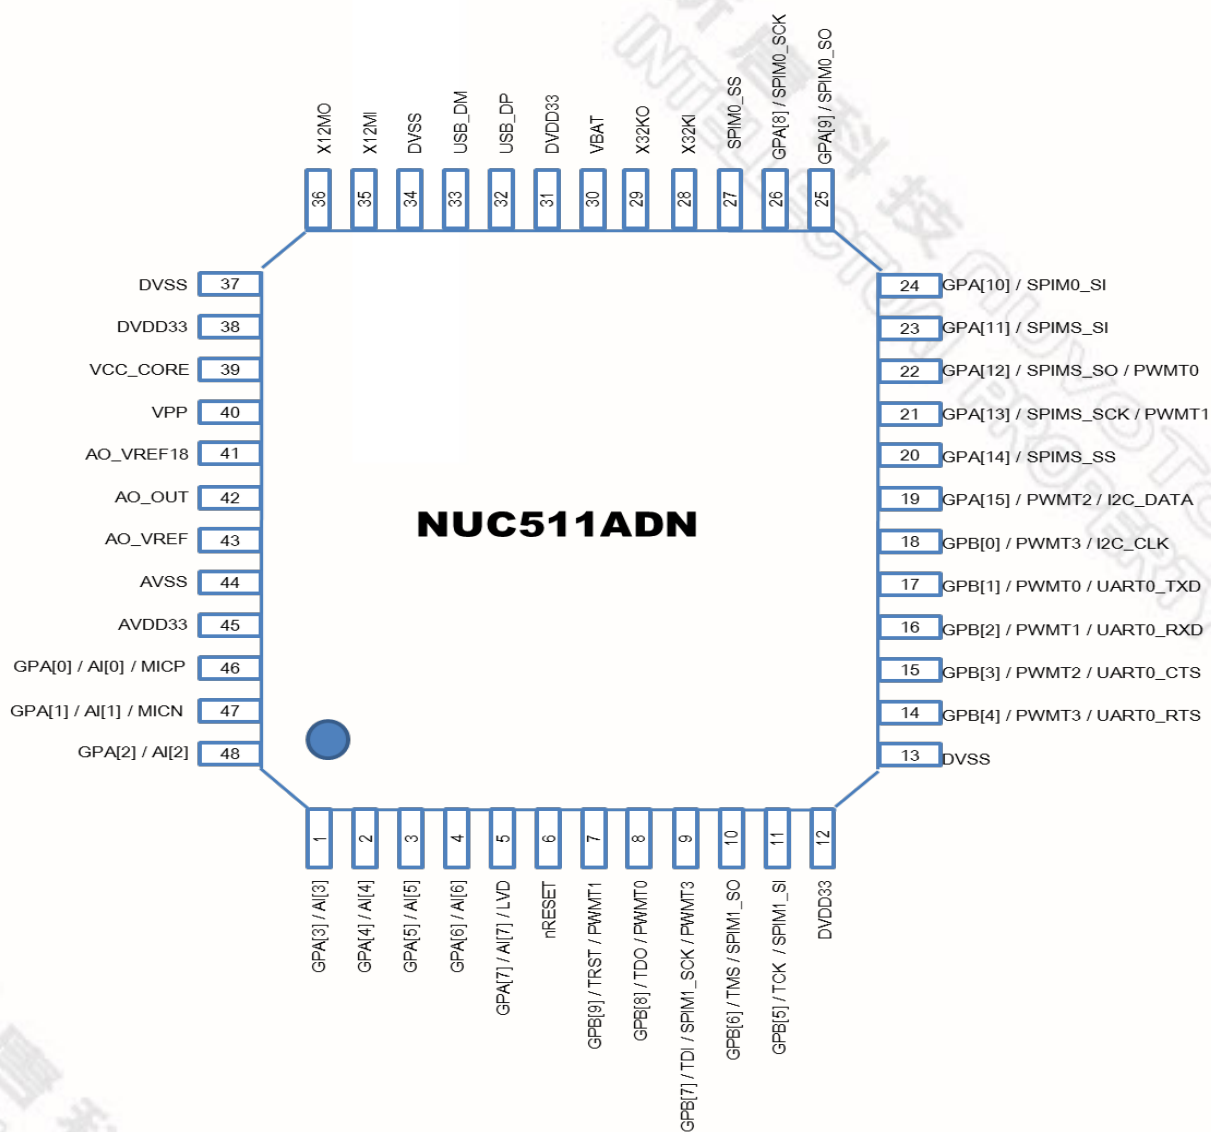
X12MO
X12MI
DVSS
USB_DM
USB_DP
DVDD33
VBAT
X32KO
X32KI
SPIM0_SS
GPA[8] / SPIM0_SCK
GPA[9] / SPIM0_SO

36 35 34 33 32 31 30 29 28 27 26 25

DVSS 37
DVDD33 38
VCC_CORE 39
VPP 40
AO_VREF18 41
AO_OUT 42
AO_VREF 43
AVSS 44
AVDD33 45
GPA[0] / AI[0] / MICP 46
GPA[1] / AI[1] / MICN 47
GPA[2] / AI[2] 48

NUC511ADN

24 GPA[10] / SPIM0_SI
23 GPA[11] / SPIMS_SI
22 GPA[12] / SPIMS_SO / PWMT0
21 GPA[13] / SPIMS_SCK / PWMT1
20 GPA[14] / SPIMS_SS
19 GPA[15] / PWMT2 / I2C_DATA
18 GPB[0] / PWMT3 / I2C_CLK
17 GPB[1] / PWMT0 / UART0_TXD
16 GPB[2] / PWMT1 / UART0_RXD
15 GPB[3] / PWMT2 / UART0_CTS
14 GPB[4] / PWMT3 / UART0_RTS
13 DVSS

1 2 3 4 5 6 7 8 9 10 11 12

GPA[3] / AI[3]
GPA[4] / AI[4]
GPA[5] / AI[5]
GPA[6] / AI[6]
GPA[7] / AI[7] / LVD
nRESET
GPB[9] / TRST / PWMT1
GPB[8] / TDO / PWMT0
GPB[7] / TDI / SPIM1_SCK / PWMT3
GPB[6] / TMS / SPIM1_SO
GPB[5] / TCK / SPIM1_SI
DVDD33